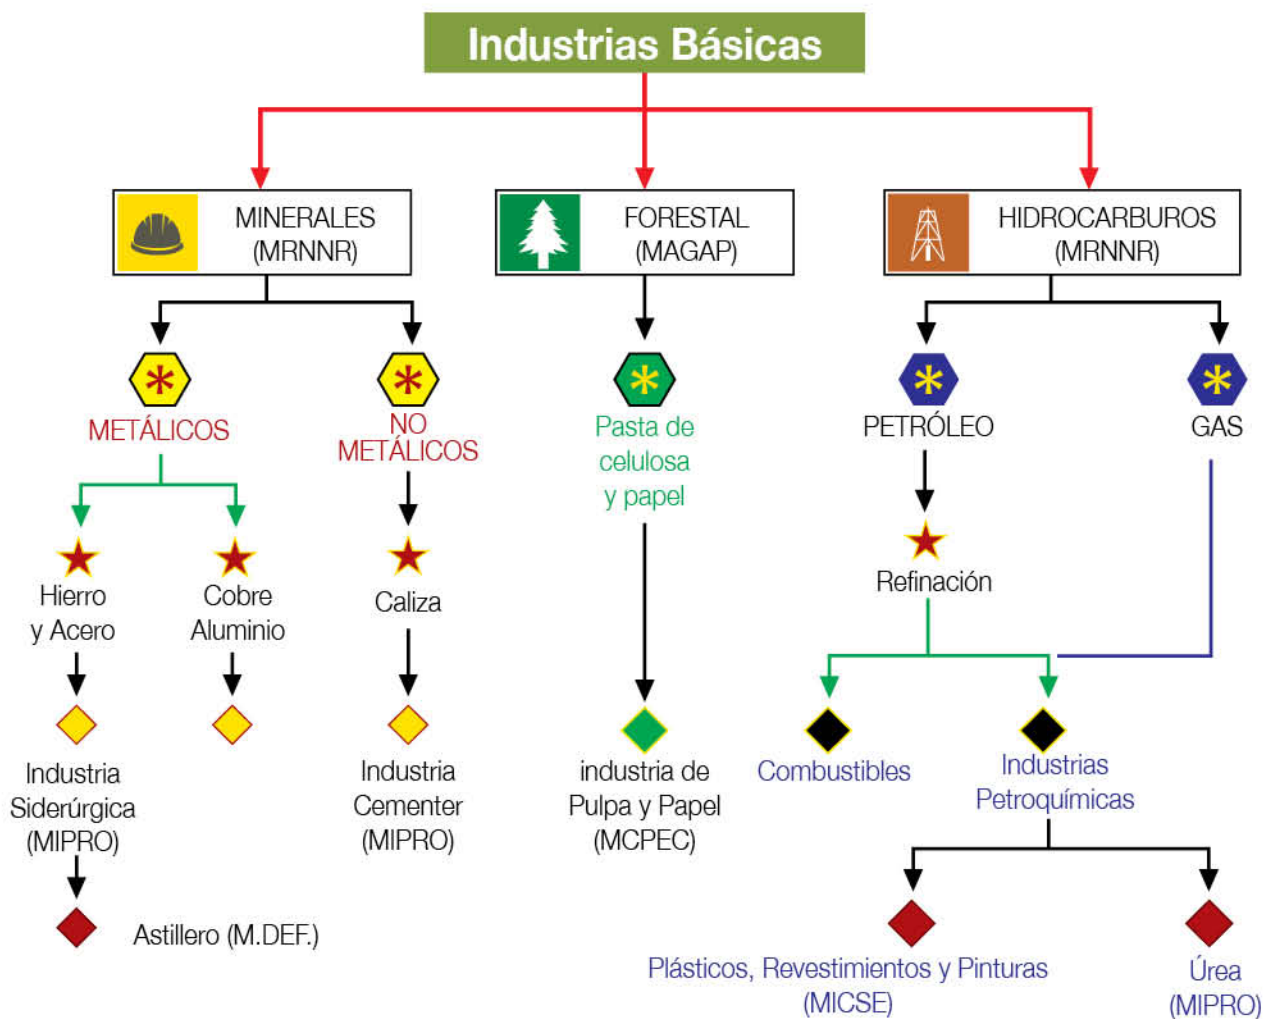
Industrias Básicas

MINERALES (MRNNR)

FORESTAL (MAGAP)

HIDROCARBUROS (MRNNR)

METÁLICOS

NO METÁLICOS

Pasta de celulosa y papel

PETRÓLEO

GAS

Hierro y Acero

Cobre Aluminio

Caliza

Refinación

Industria Siderúrgica (MIPRO)

Industria Cementer (MIPRO)

industria de Pulpa y Papel (MCPEC)

Combustibles

Industrias Petroquímicas

Astillero (M.DEF.)

Plásticos, Revestimientos y Pinturas (MICSE)

Úrea (MIPRO)